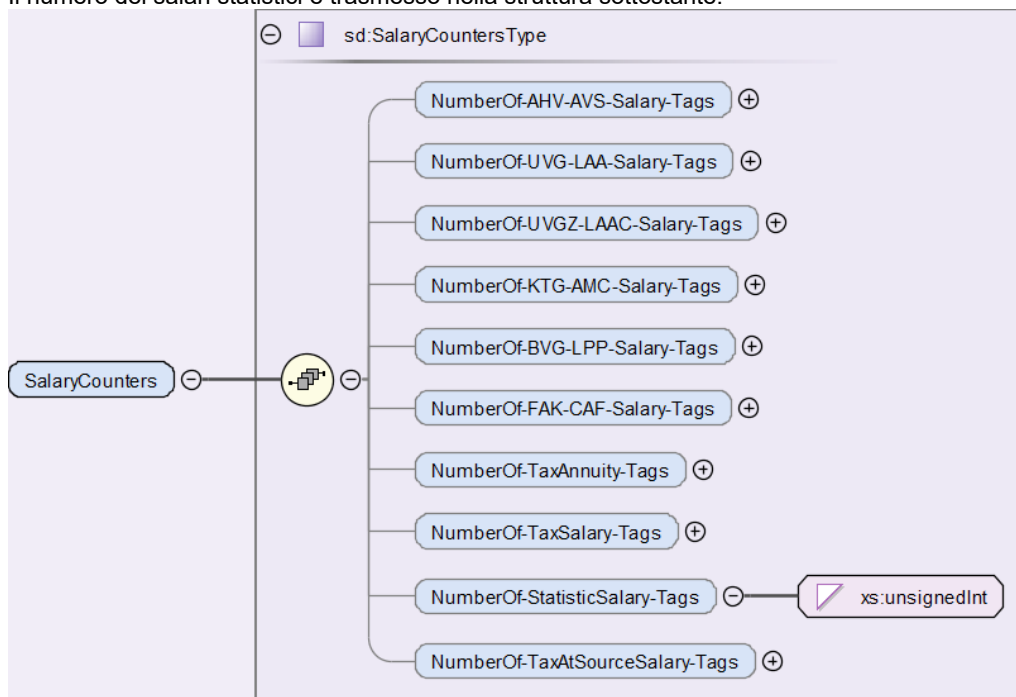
sd:SalaryCountersType

SalaryCounters

NumberOf-AHV-AVS-Salary-Tags

NumberOf-UVG-LAA-Salary-Tags

NumberOf-UVGZ-LAAC-Salary-Tags

NumberOf-KTG-AMC-Salary-Tags

NumberOf-BVG-LPP-Salary-Tags

NumberOf-FAK-CAF-Salary-Tags

NumberOf-TaxAnnuity-Tags

NumberOf-TaxSalary-Tags

NumberOf-StatisticSalary-Tags

xs:unsignedInt

NumberOf-TaxAtSourceSalary-Tags